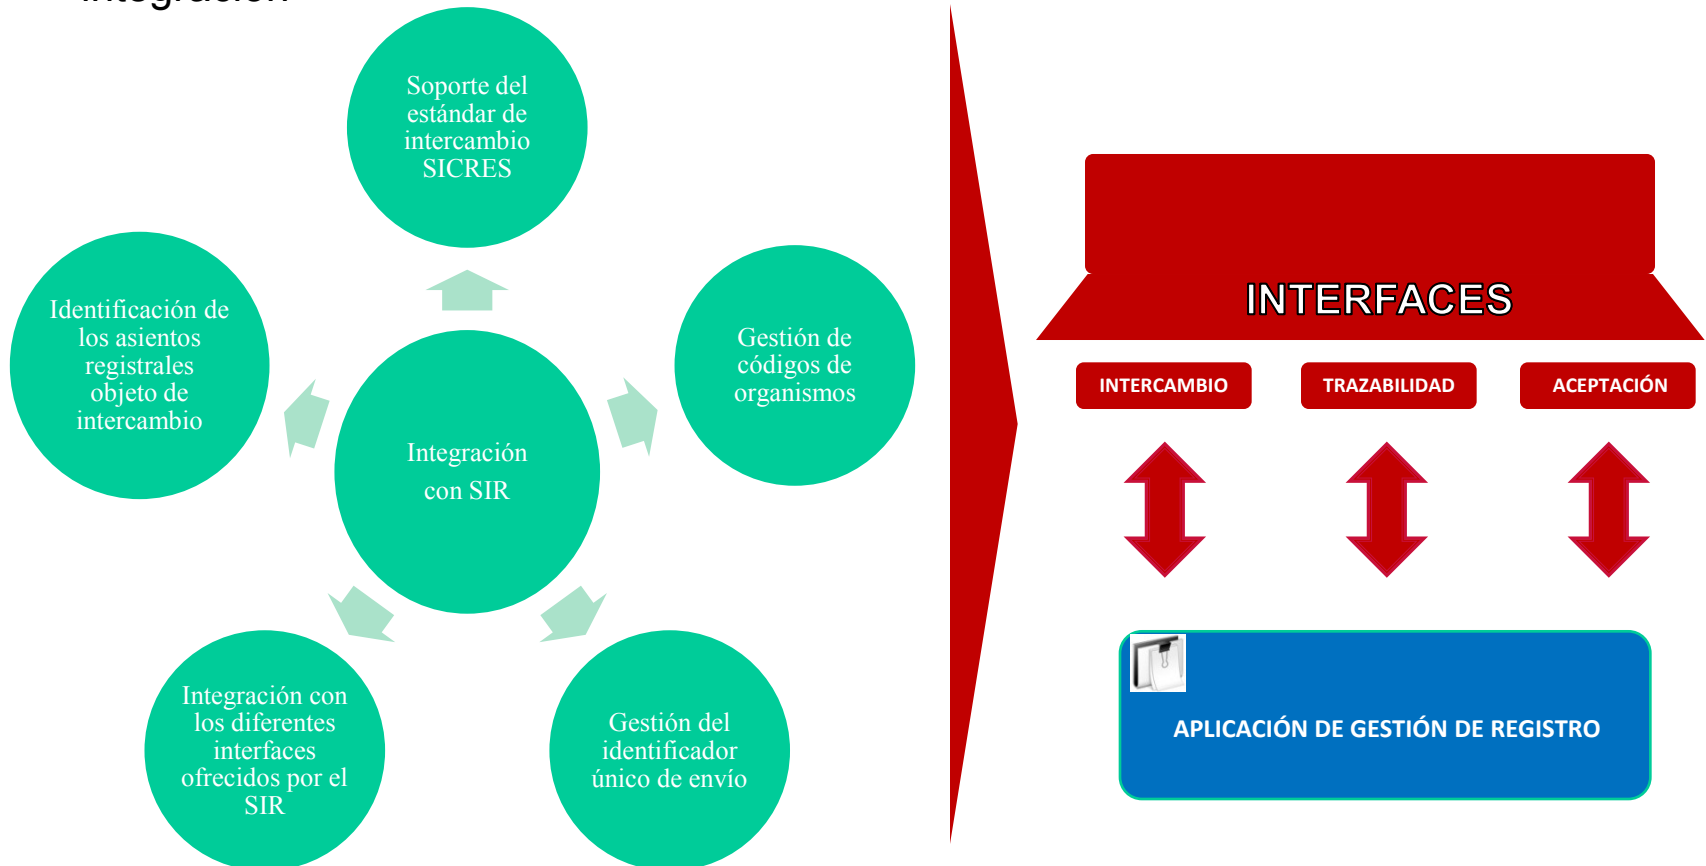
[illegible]

Soporte del estándar de intercambio SICRES

Identificación de los asientos registrales objeto de intercambio

Integración con SIR

Gestión de códigos de organismos

Integración con los diferentes interfaces ofrecidos por el SIR

Gestión del identificador único de envío

INTERFACES

INTERCAMBIO

TRAZABILIDAD

ACEPTACIÓN

APLICACIÓN DE GESTIÓN DE REGISTRO